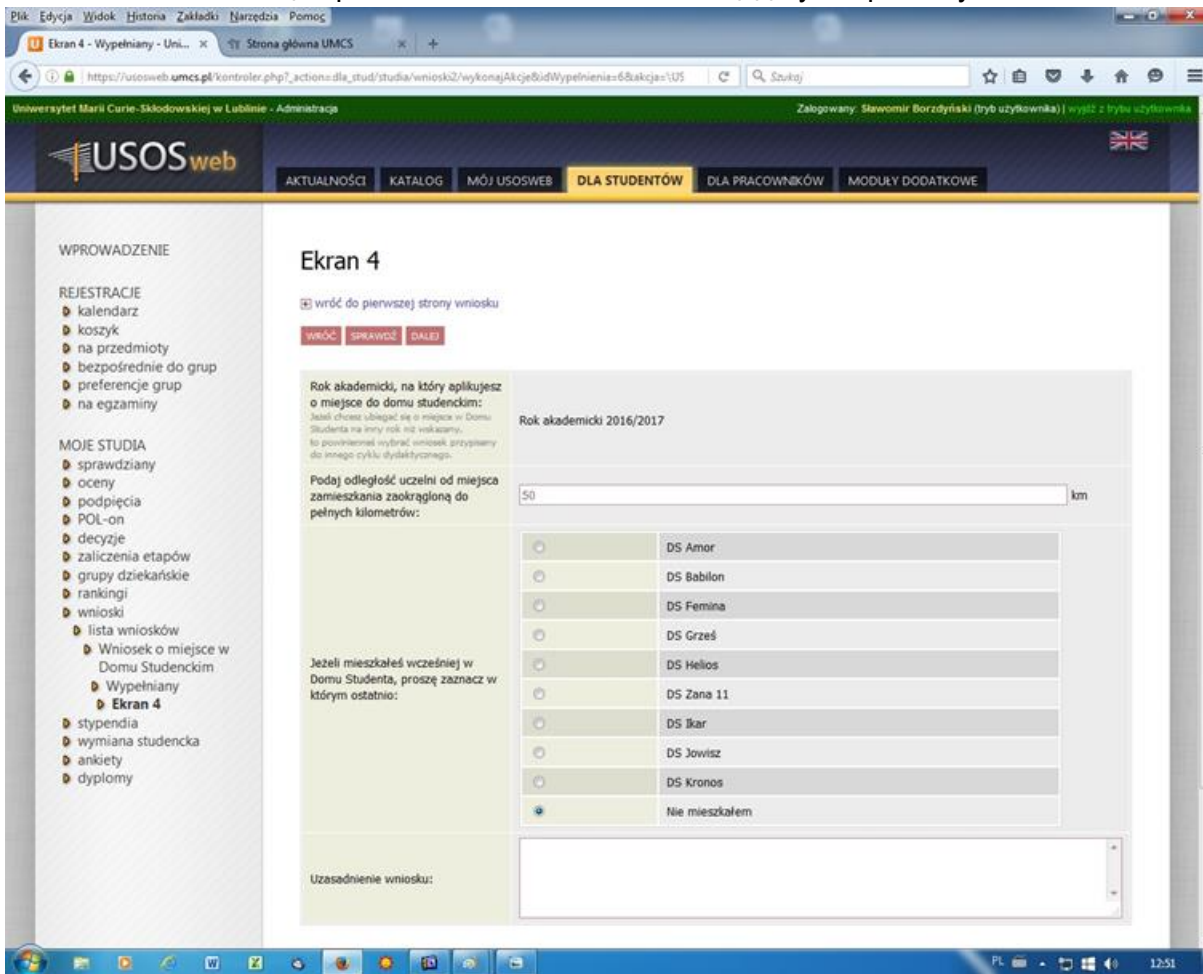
Plik Edycja Widok Historia Zakładki Narzędzia Pomoc

Ekran 4 - Wypełniany - Uni... × Strona główna UMCS × +

https://usosweb.umcs.pl/kontroler.php?_action=dla_stud/studia/wnioski2/wykonajAkcje&idWypelnienia=6&akcja=\US

Szukaj

Uniwersytet Marii Curie-Skłodowskiej w Lublinie - Administracja

Zalogowany: Sławomir Borzdyński (tryb użytkownika) | wyjdź z trybu użytkownika

USOSweb

AKTUALNOŚCI KATALOG MÓJ USOSWEB DLA STUDENTÓW DLA PRACOWNIKÓW MODUŁY DODATKOWE

WPROWADZENIE

REJESTRACJE
kalendarz
koszyk
na przedmioty
bezpośrednie do grup
preferencje grup
na egzaminy

MOJE STUDIA
sprawdziany
oceny
podpięcia
POL-on
decyzje
zaliczenia etapów
grupy dziekańskie
rankingi
wnioski
lista wniosków
Wniosek o miejsce w Domu Studenckim
Wypełniany
Ekran 4
stypendia
wymiana studencka
ankiety
dyplomy

Ekran 4

wróć do pierwszej strony wniosku

WRÓĆ SPRAWDŹ DALEJ

| | |
|---|---|
| Rok akademicki, na który aplikujesz o miejsce do domu studenckim: Jeżeli chcesz ubiegać się o miejsce w Domu Studenta na inny rok niż wskazany, to powinieneś wybrać wniosek przypisany do innego cyklu dydaktycznego. | Rok akademicki 2016/2017 |
| Podaj odległość uczelni od miejsca zamieszkania zaokrągloną do pełnych kilometrów: | 50 km |
| Jeżeli mieszkałeś wcześniej w Domu Studenta, proszę zaznacz w którym ostatnio: | DS Amor<br>DS Babilon<br>DS Femina<br>DS Grześ<br>DS Helios<br>DS Zana 11<br>DS Ikar<br>DS Jowisz<br>DS Kronos<br>Nie mieszkałem |
| Uzasadnienie wniosku: | |

PL 12:51